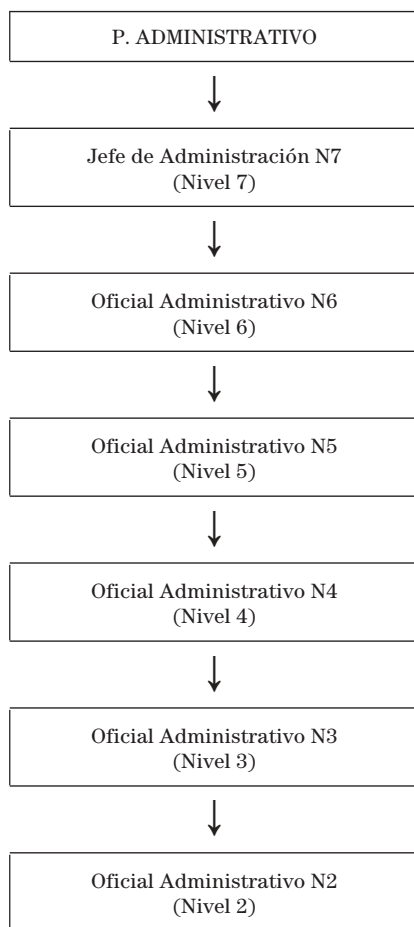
P. ADMINISTRATIVO

Jefe de Administración N7
(Nivel 7)

Oficial Administrativo N6
(Nivel 6)

Oficial Administrativo N5
(Nivel 5)

Oficial Administrativo N4
(Nivel 4)

Oficial Administrativo N3
(Nivel 3)

Oficial Administrativo N2
(Nivel 2)